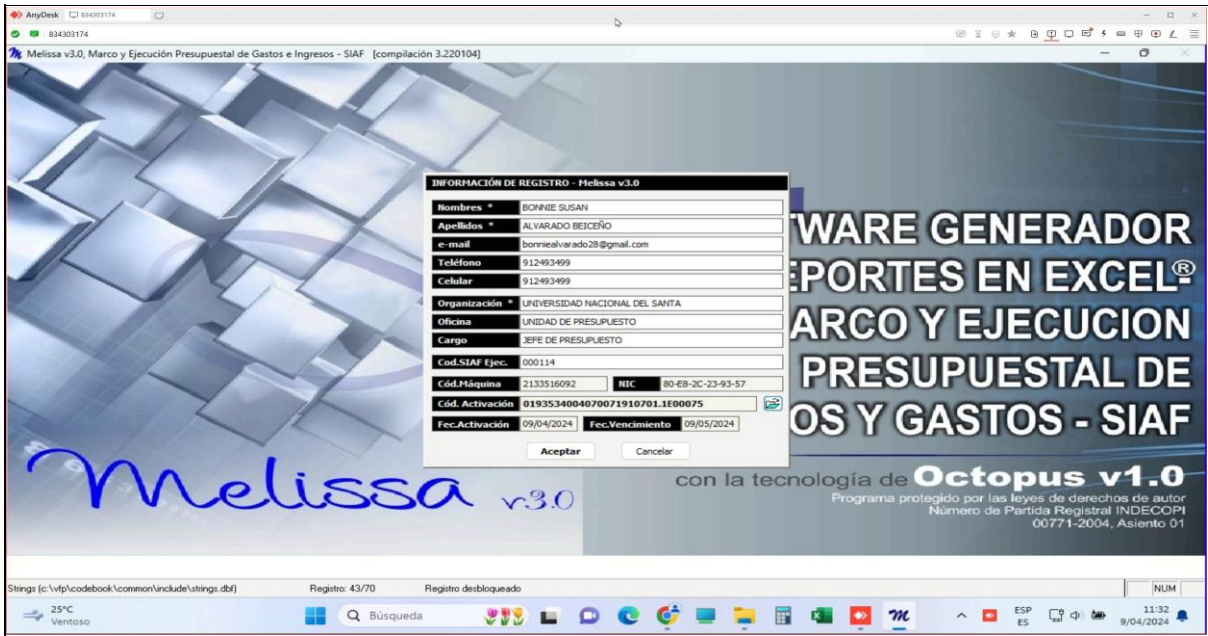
AnyDesk 834303174
834303174
Melissa v3.0, Marco y Ejecución Presupuestal de Gastos e Ingresos - SIAF [compilación 3.220104]

INFORMACIÓN DE REGISTRO - Melissa v3.0
Nombres * BONNIE SUSAN
Apellidos * ALVARADO BEICEÑO
e-mail bonniealvarado28@gmail.com
Teléfono 912493499
Celular 912493499
Organización * UNIVERSIDAD NACIONAL DEL SANTA
Oficina UNIDAD DE PRESUPUESTO
Cargo JEFE DE PRESUPUESTO
Cod.SIAF Ejec. 000114
Cód.Máquina 2133516092 NIC 80-E8-2C-23-93-57
Cód. Activación 0193534004070071910701.1E00075
Fec.Activación 09/04/2024 Fec.Vencimiento 09/05/2024
Aceptar Cancelar

TWARE GENERADOR
EPORTES EN EXCEL®
ARCO Y EJECUCION
PRESUPUESTAL DE
OS Y GASTOS - SIAF

Melissa v3.0

con la tecnología de Octopus v1.0
Programa protegido por las leyes de derechos de autor
Número de Partida Registral INDECOPI
00771-2004, Asiento 01

Strings (c:\vfp\codebook\common\include\strings.dbf) Registro: 43/70 Registro desbloqueado NUM

25°C
Ventoso
Búsqueda
ESP
ES
11:32
9/04/2024